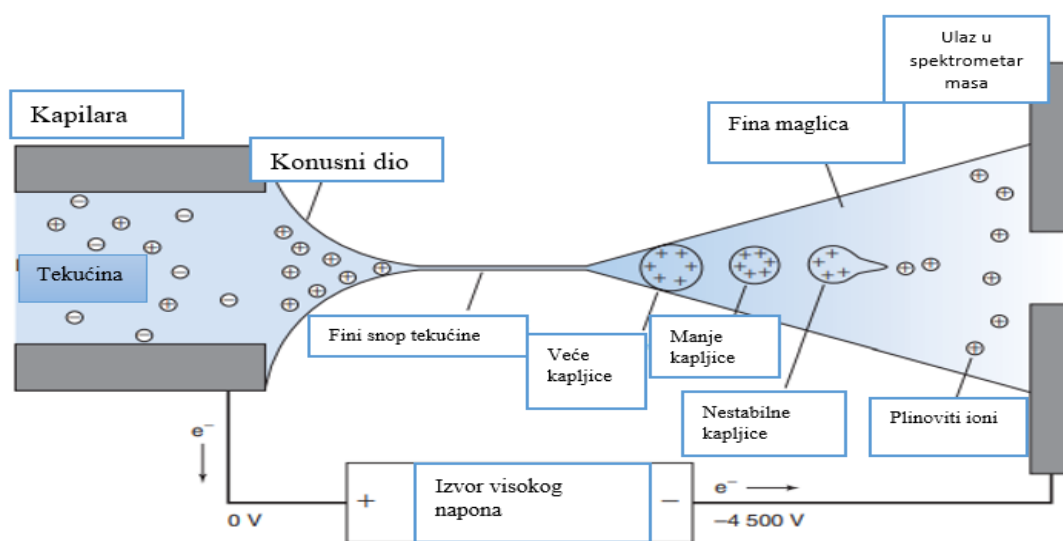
Ulaz u spektrometar masa

Kapilara

Fina maglica

Konusni dio

Tekućina

Fini snop tekućine

Veće kapljice

Manje kapljice

Nestabilne kapljice

Plinoviti ioni

$e^-$

Izvor visokog napona

+

−

$e^-$

0 V

−4 500 V